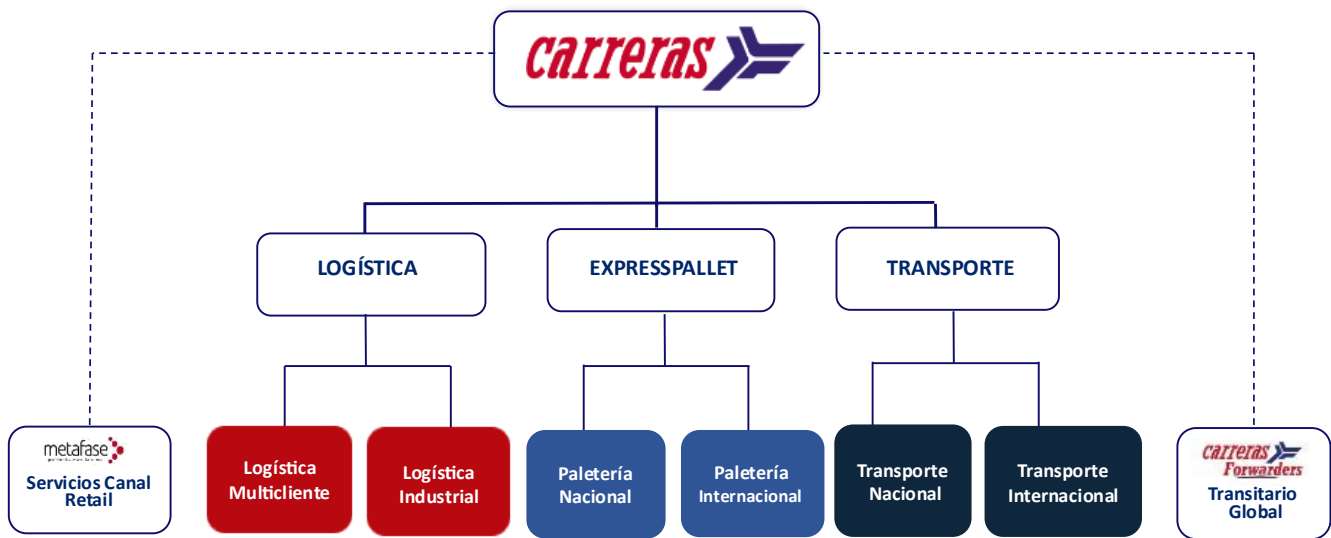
carreras

LOGÍSTICA

EXPRESSPALLET

TRANSPORTE

metafase
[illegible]
Servicios Canal Retail

Logística Multicliente

Logística Industrial

Paletería Nacional

Paletería Internacional

Transporte Nacional

Transporte Internacional

Carreras Forwarders
Transitario Global